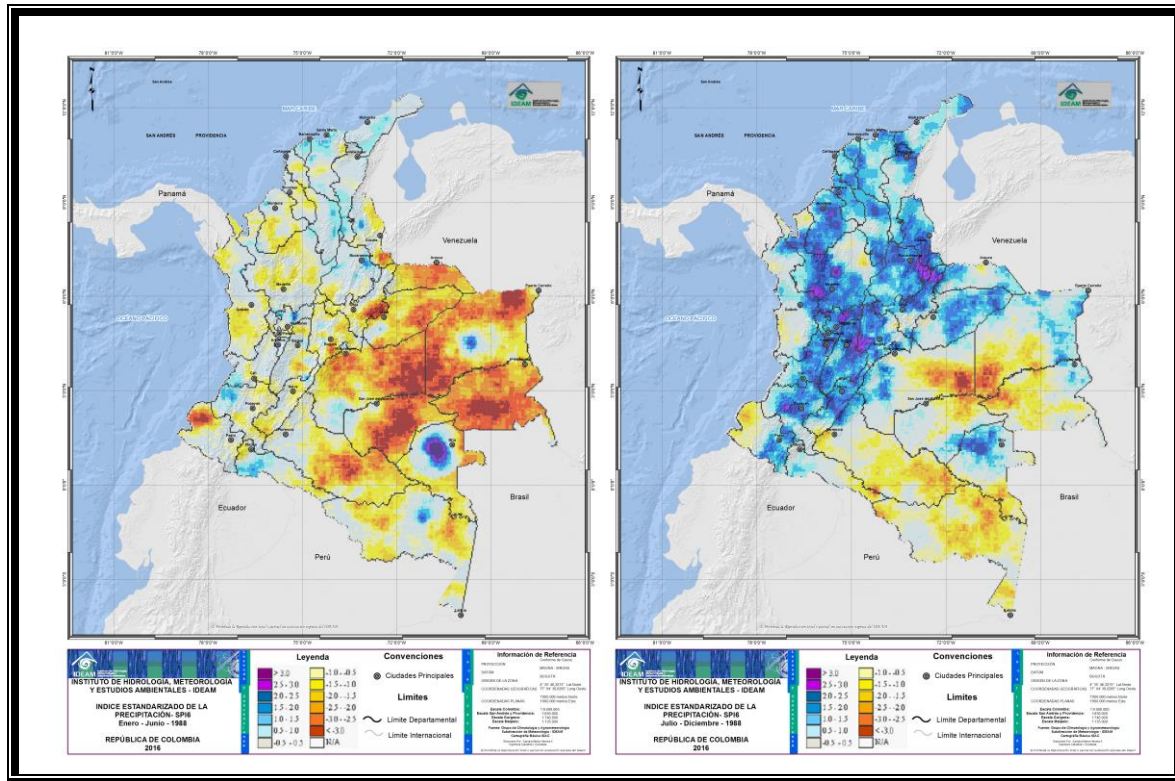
IDEAM

MAR CARIBE

SAN ANDRÉS PROVIDENCIA

Panamá

Venezuela

OCÉANO PACÍFICO

Ecuador

Perú

Brasil

INSTITUTO DE HIDROLOGÍA, METEOROLOGÍA Y ESTUDIOS AMBIENTALES - IDEAM

INDICE ESTANDARIZADO DE LA PRECIPITACIÓN- SPI6
Enero - Junio - 1988

REPÚBLICA DE COLOMBIA
2016

Leyenda

| | |
|---|---|
| > 3.0 | -1.0 - -0.5 |
| 2.5 - 3.0 | -1.5 - -1.0 |
| 2.0 - 2.5 | -2.0 - -1.5 |
| 1.5 - 2.0 | -2.5 - -2.0 |
| 1.0 - 1.5 | -3.0 - -2.5 |
| 0.5 - 1.0 | < -3.0 |
| -0.5 - 0.5 | N/A |

Convenciones

Ciudades Principales

Limites

Limite Departamental

Limite Internacional

Información de Referencia

IDEAM

MAR CARIBE

SAN ANDRÉS PROVIDENCIA

Panamá

Venezuela

OCÉANO PACÍFICO

Ecuador

Perú

Brasil

INSTITUTO DE HIDROLOGÍA, METEOROLOGÍA Y ESTUDIOS AMBIENTALES - IDEAM

INDICE ESTANDARIZADO DE LA PRECIPITACIÓN- SPI6
Julio - Diciembre - 1988

REPÚBLICA DE COLOMBIA
2016

Leyenda

| | |
|---|---|
| > 3.0 | -1.0 - -0.5 |
| 2.5 - 3.0 | -1.5 - -1.0 |
| 2.0 - 2.5 | -2.0 - -1.5 |
| 1.5 - 2.0 | -2.5 - -2.0 |
| 1.0 - 1.5 | -3.0 - -2.5 |
| 0.5 - 1.0 | < -3.0 |
| -0.5 - 0.5 | N/A |

Convenciones

Ciudades Principales

Limites

Limite Departamental

Limite Internacional

Información de Referencia